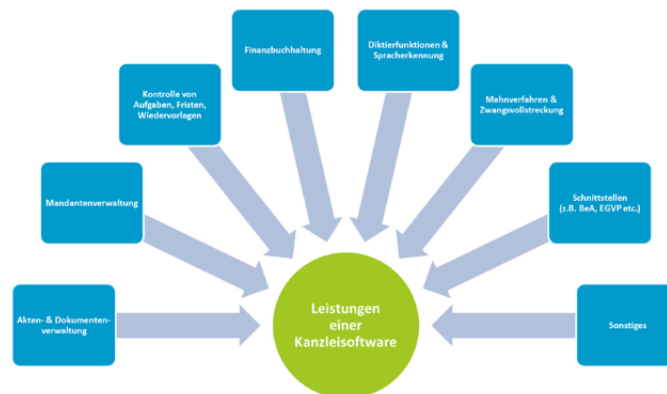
Finanzbuchhaltung

Diktierfunktionen & Spracherkennung

Kontrolle von Aufgaben, Fristen, Wiedervorlagen

Mahnverfahren & Zwangsvollstreckung

Mandantenverwaltung

Schnittstellen (z.B. BeA, EGVP etc.)

Akten- & Dokumentenverwaltung

Leistungen einer Kanzleisoftware

Sonstiges